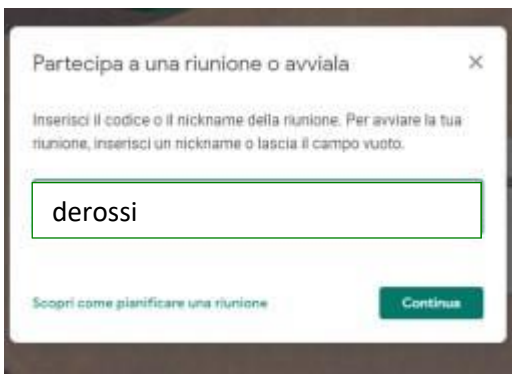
Partecipa a una riunione o avviala

×

Inserisci il codice o il nickname della riunione. Per avviare la tua riunione, inserisci un nickname o lascia il campo vuoto.

derossi

Scopri come pianificare una riunione

Continua